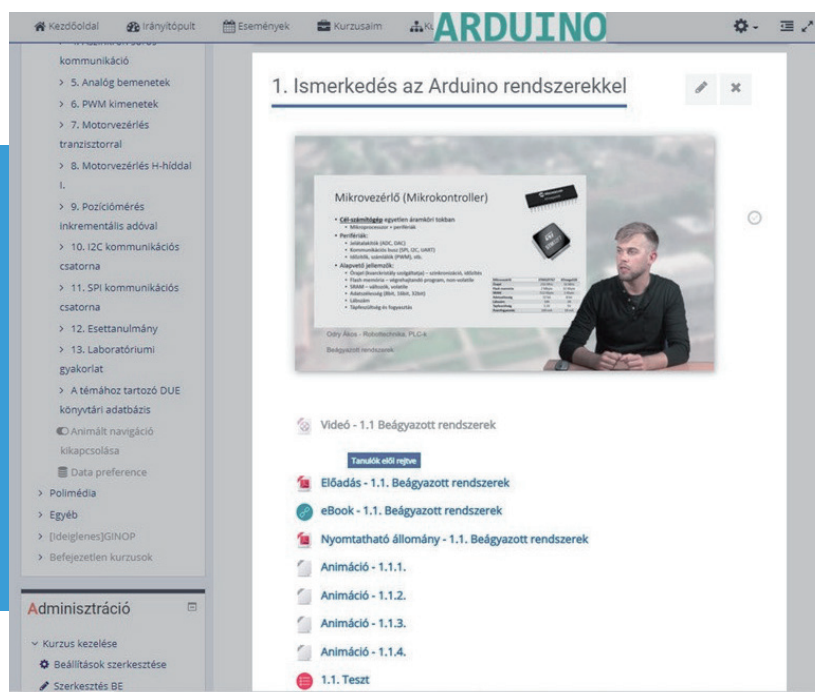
Kezdőoldal Irányítópult Események Kurzusaim ARDUINO

kommunikáció

> 5. Analóg bemenetek

> 6. PWM kimenetek

> 7. Motorvezérlés tranzisztorral

> 8. Motorvezérlés H-híddal I.

> 9. Pozíciómérés inkrementális adóval

> 10. I2C kommunikációs csatorna

> 11. SPI kommunikációs csatorna

> 12. Esettanulmány

> 13. Laboratóriumi gyakorlat

> A témához tartozó DUE könyvtári adatbázis

Animált navigáció kikapcsolása

Data preference

> Polimédia

> Egyéb

> [Ideiglenes]GINOP

> Befejezetlen kurzusok

Adminisztráció

Kurzus kezelése

Beállítások szerkesztése

Szerkesztés BE

1. Ismerkedés az Arduino rendszerekkel

Mikrovezérlő (Mikrokontroller)

Odry Ákos - Robottechnika, PLC-k

Beágyazott rendszerek

Videó - 1.1 Beágyazott rendszerek

Tanulók elől rejtve

Előadás - 1.1. Beágyazott rendszerek

eBook - 1.1. Beágyazott rendszerek

Nyomtatható állomány - 1.1. Beágyazott rendszerek

Animáció - 1.1.1.

Animáció - 1.1.2.

Animáció - 1.1.3.

Animáció - 1.1.4.

1.1. Teszt